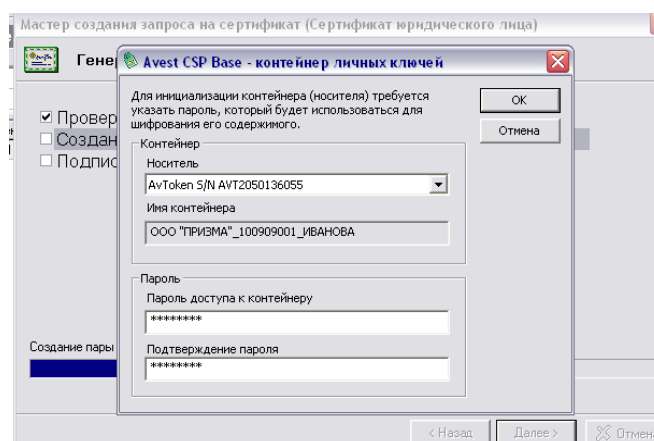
Мастер создания запроса на сертификат (Сертификат юридического лица)

Гене

☑ Провер
☐ Создан
☐ Подпис

Создание пары

Avest CSP Base - контейнер личных ключей

Для инициализации контейнера (носителя) требуется указать пароль, который будет использоваться для шифрования его содержимого.

OK

Отмена

Контейнер

Носитель

AvToken S/N AVT2050136055

Имя контейнера

ООО "ПРИЗМА"_100909001_ИВАНОВА

Пароль

Пароль доступа к контейнеру

********

Подтверждение пароля

********

< Назад

Далее >

Отмен